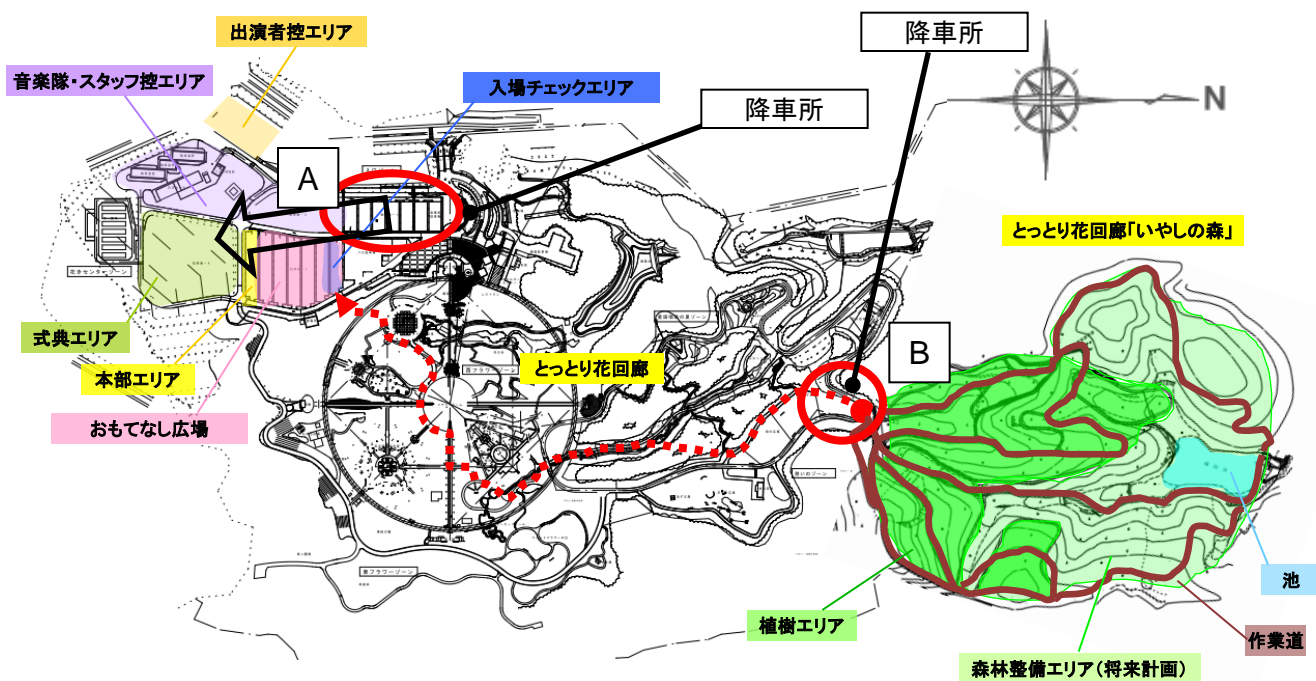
出演者控エリア

音楽隊・スタッフ控エリア

入場チェックエリア

降車所

降車所

N

A

B

とっとり花回廊「いやしの森」

とっとり花回廊

式典エリア

本部エリア

おもてなし広場

池

植樹エリア

作業道

森林整備エリア（将来計画）